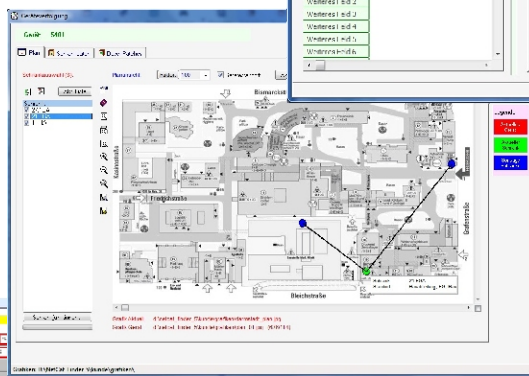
Gerät: 5401

Plan | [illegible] | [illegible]

Weiteres Feld 2
Weiteres Feld 3
Weiteres Feld 4
Weiteres Feld 5
Weiteres Feld 6

Plan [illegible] | Maßstab 100 | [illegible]

Bismarckstr.

Friedrichstraße

Goethestraße

Bleichstraße

Legende

Datei Aktuell: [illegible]
Datei Gesamt: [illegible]

Gerät: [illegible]